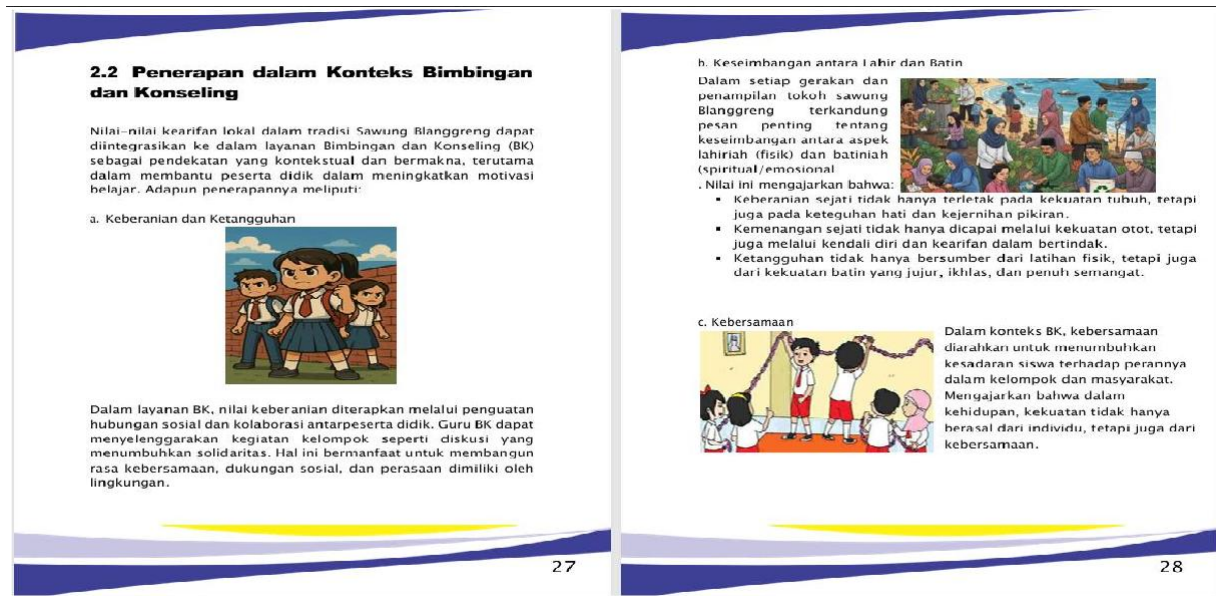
2.2 Penerapan dalam Konteks Bimbingan dan Konseling

Nilai-nilai kearifan lokal dalam tradisi Sawung Blanggreng dapat diintegrasikan ke dalam layanan Bimbingan dan Konseling (BK) sebagai pendekatan yang kontekstual dan bermakna, terutama dalam membantu peserta didik dalam meningkatkan motivasi belajar. Adapun penerapannya meliputi:

a. Keberanian dan Ketangguhan

Dalam layanan BK, nilai keberanian diterapkan melalui penguatan hubungan sosial dan kolaborasi antarpeserta didik. Guru BK dapat menyelenggarakan kegiatan kelompok seperti diskusi yang menumbuhkan solidaritas. Hal ini bermanfaat untuk membangun rasa kebersamaan, dukungan sosial, dan perasaan dimiliki oleh lingkungan.

27

b. Keseimbangan antara Lahir dan Batin

Dalam setiap gerakan dan penampilan tokoh sawung Blanggreng terkandung pesan penting tentang keseimbangan antara aspek lahiriah (fisik) dan batiniah (spiritual/emosional
. Nilai ini mengajarkan bahwa:

- Keberanian sejati tidak hanya terletak pada kekuatan tubuh, tetapi juga pada keteguhan hati dan kejernihan pikiran.
- Kemenangan sejati tidak hanya dicapai melalui kekuatan otot, tetapi juga melalui kendali diri dan kearifan dalam bertindak.
- Ketangguhan tidak hanya bersumber dari latihan fisik, tetapi juga dari kekuatan batin yang jujur, ikhlas, dan penuh semangat.

c. Kebersamaan

Dalam konteks BK, kebersamaan diarahkan untuk menumbuhkan kesadaran siswa terhadap perannya dalam kelompok dan masyarakat. Mengajarkan bahwa dalam kehidupan, kekuatan tidak hanya berasal dari individu, tetapi juga dari kebersamaan.

28